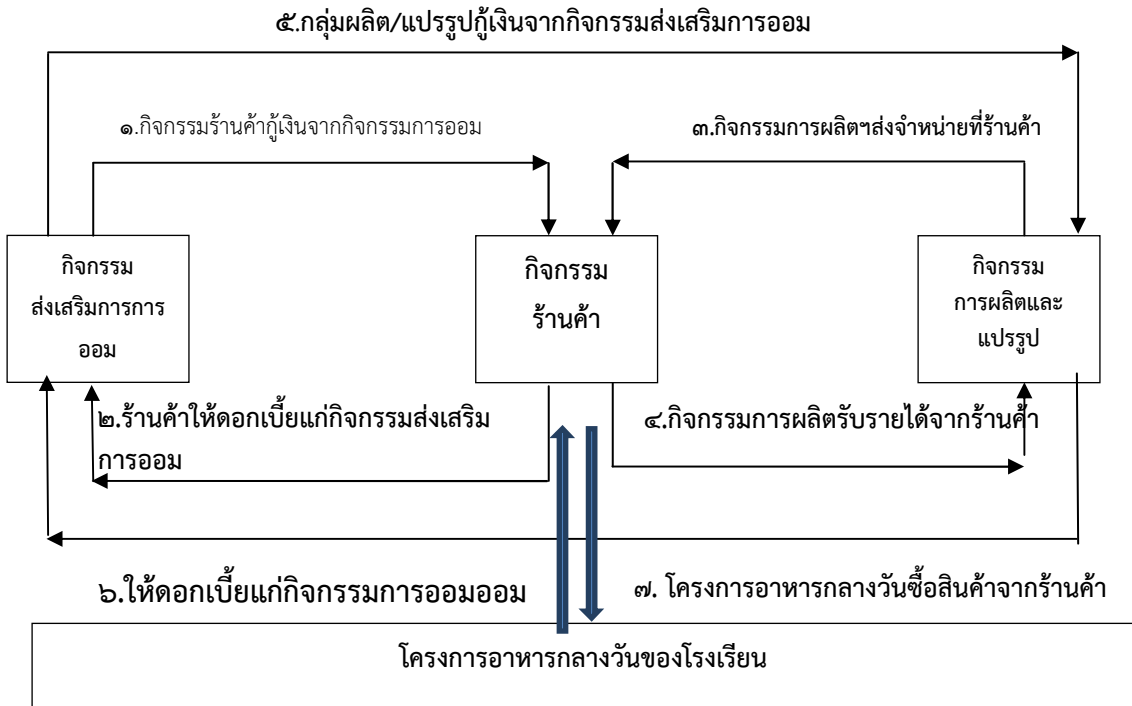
๕.กลุ่มผลิต/แปรรูปกู้เงินจากกิจกรรมส่งเสริมการออม

๑.กิจกรรมร้านค้ากู้เงินจากกิจกรรมการออม

๓.กิจกรรมการผลิตฯส่งจำหน่ายที่ร้านค้า

กิจกรรม ส่งเสริมการการ ออม

กิจกรรม ร้านค้า

กิจกรรม การผลิตและ แปรรูป

๒.ร้านค้าให้ดอกเบี้ยแก่กิจกรรมส่งเสริม การออม

๔.กิจกรรมการผลิตรับรายได้จากร้านค้า

๖.ให้ดอกเบี้ยแก่กิจกรรมการออมออม

๗. โครงการอาหารกลางวันซื้อสินค้าจากร้านค้า

โครงการอาหารกลางวันของโรงเรียน